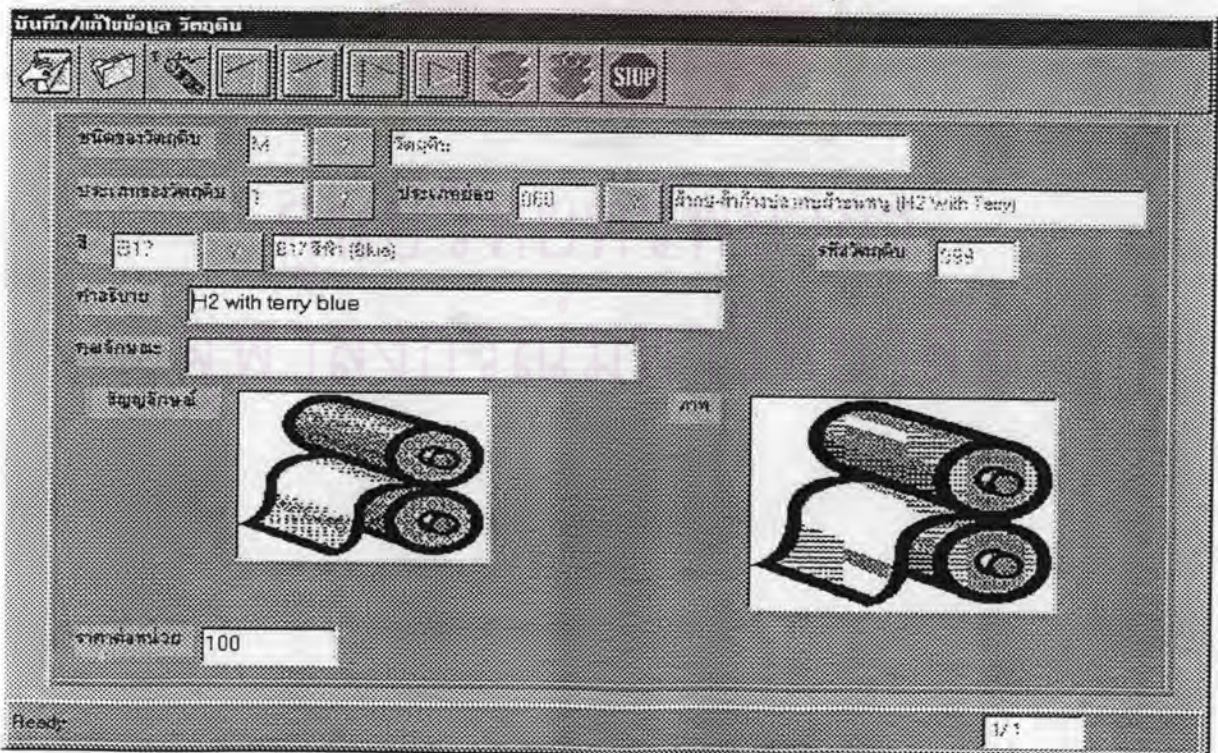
บันทึก/แก้ไขข้อมูล วัตถุดิบ

STOP

ชนิดของวัตถุดิบ M ? วัตถุดิบ

ประเภทของวัตถุดิบ 1 ? ประเภทย่อย 068 ? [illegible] (H2 With Terry)

สี 817 ? 817 สีฟ้า (Blue) รหัสวัตถุดิบ 599

คำอธิบาย H2 with terry blue

คุณลักษณะ

สัญลักษณ์ ภาพ

ราคาต่อหน่วย 100

Ready

1/1